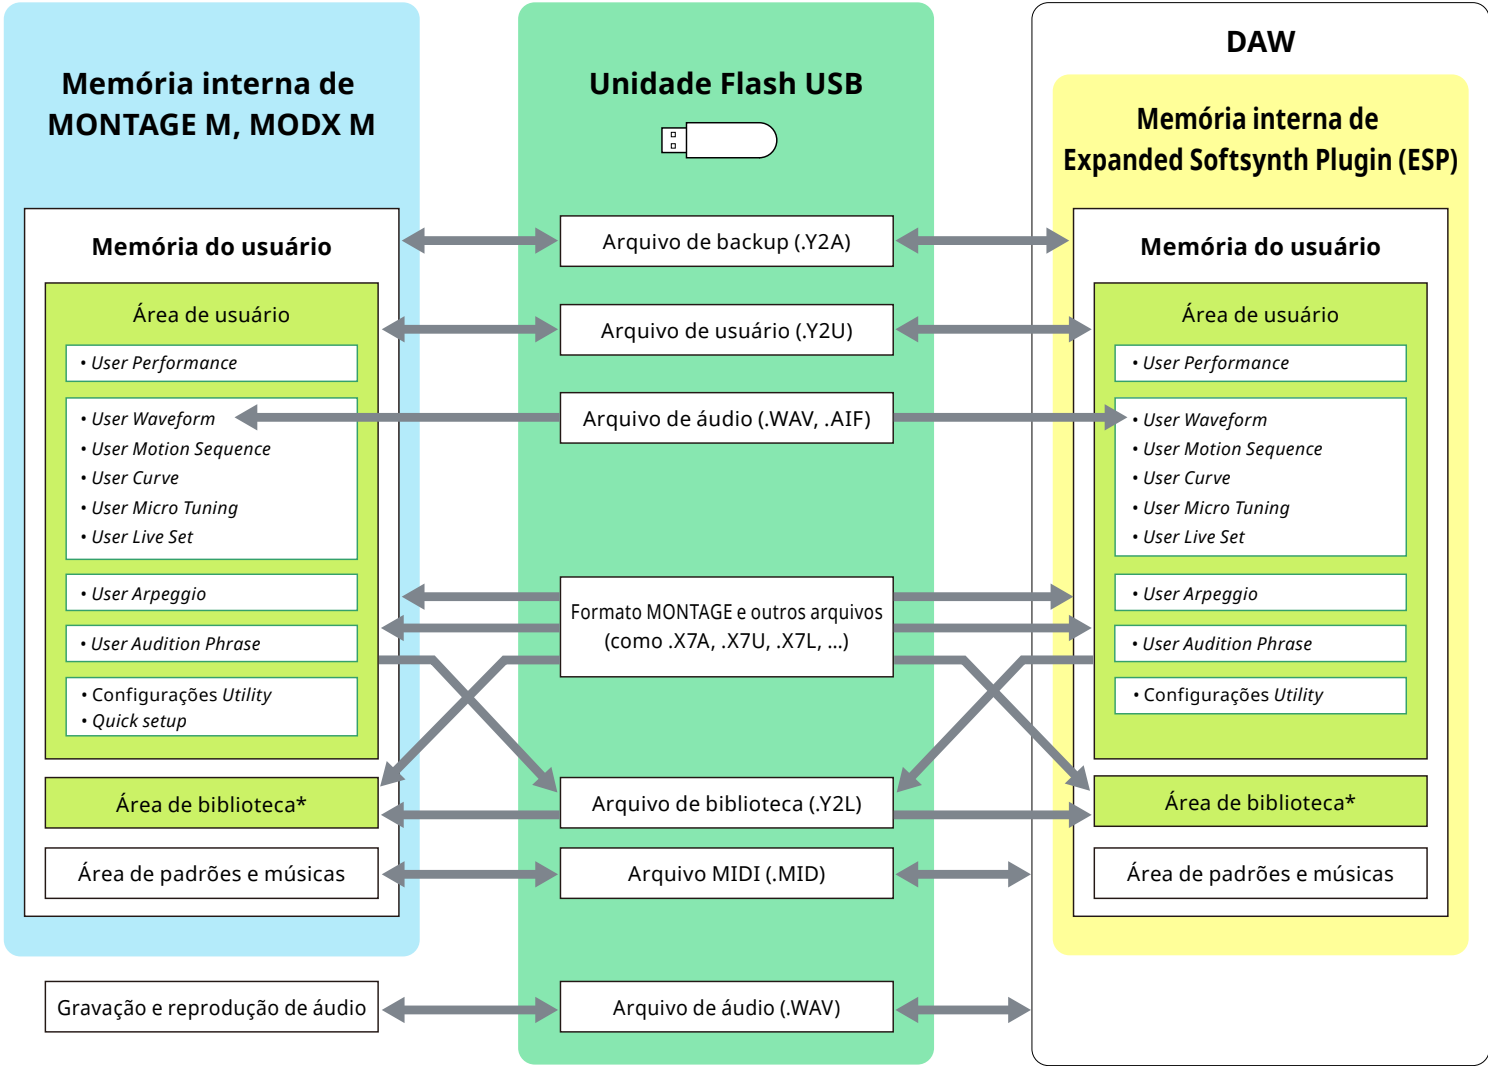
Memória interna de MONTAGE M, MODX M

Memória do usuário

Área de usuário

• User Performance

• User Waveform
• User Motion Sequence
• User Curve
• User Micro Tuning
• User Live Set

• User Arpeggio

• User Audition Phrase

• Configurações Utility
• Quick setup

Área de biblioteca*

Área de padrões e músicas

Gravação e reprodução de áudio

Unidade Flash USB

Arquivo de backup (.Y2A)

Arquivo de usuário (.Y2U)

Arquivo de áudio (.WAV, .AIF)

Formato MONTAGE e outros arquivos (como .X7A, .X7U, .X7L, ...)

Arquivo de biblioteca (.Y2L)

Arquivo MIDI (.MID)

Arquivo de áudio (.WAV)

DAW

Memória interna de Expanded Softsynth Plugin (ESP)

Memória do usuário

Área de usuário

• User Performance

• User Waveform
• User Motion Sequence
• User Curve
• User Micro Tuning
• User Live Set

• User Arpeggio

• User Audition Phrase

• Configurações Utility

Área de biblioteca*

Área de padrões e músicas